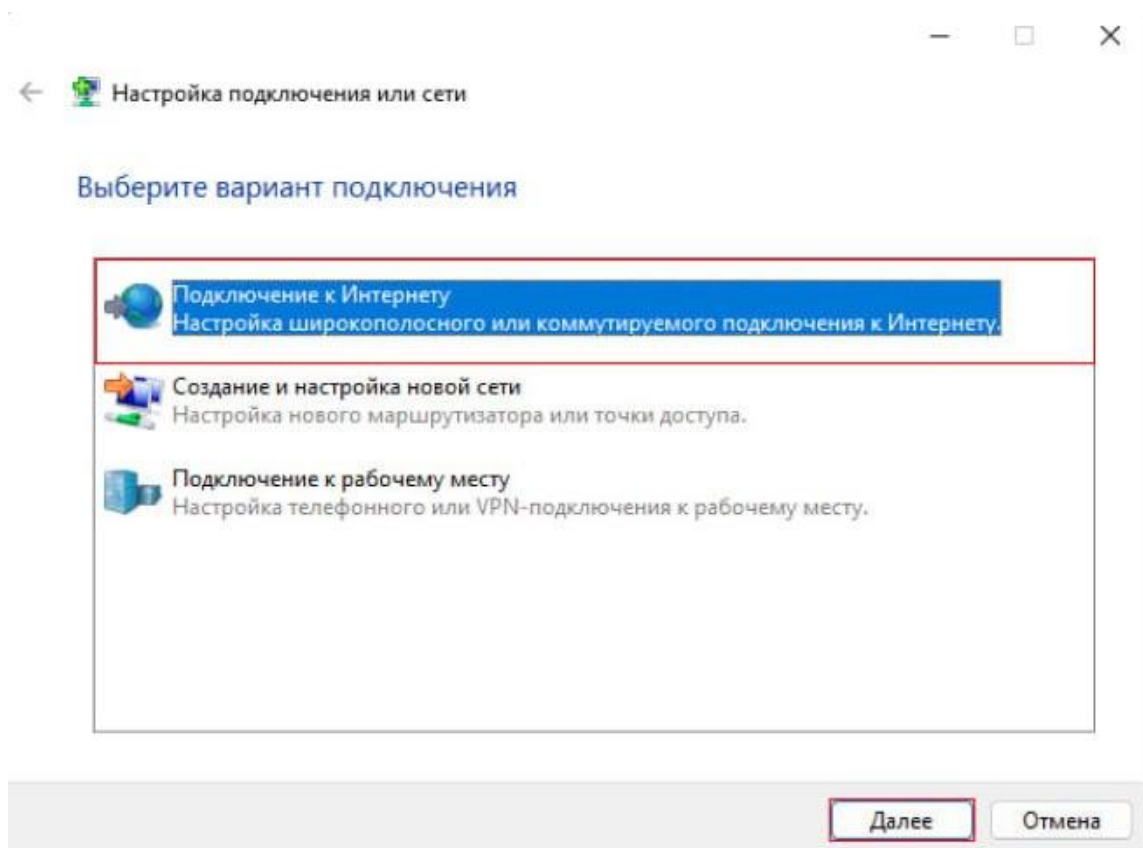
Настройка подключения или сети

Выберите вариант подключения

Подключение к Интернету
Настройка широкополосного или коммутируемого подключения к Интернету.

Создание и настройка новой сети
Настройка нового маршрутизатора или точки доступа.

Подключение к рабочему месту
Настройка телефонного или VPN-подключения к рабочему месту.

Далее

Отмена